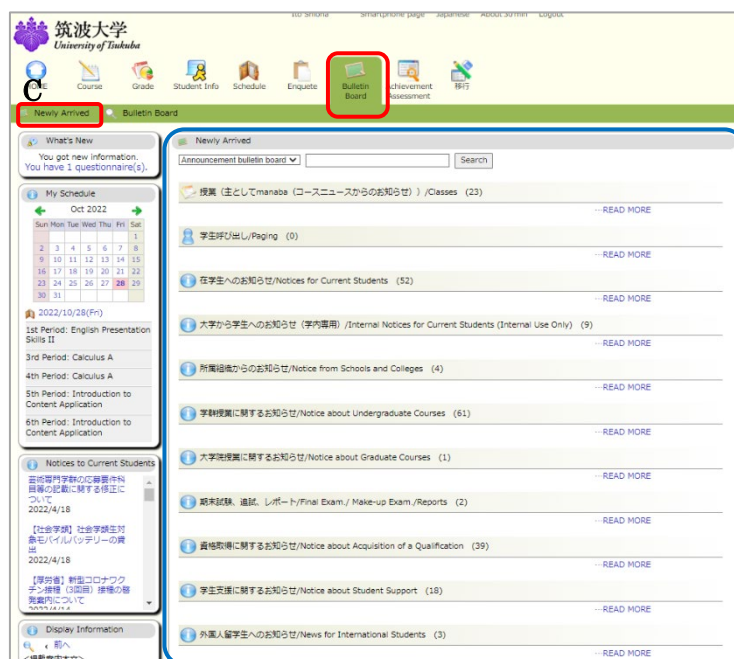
筑波大学
University of Tsukuba

Ito Shiona　Smartphone page　Japanese　About 30 min　Logout

HOME　Course　Grade　Student Info　Schedule　Enquete　Bulletin Board　Achievement Assessment　移行

C

Newly Arrived　Bulletin Board

What's New
You got new information.
You have 1 questionnaire(s).

My Schedule
Oct 2022

| Sun | Mon | Tue | Wed | Thu | Fri | Sat |
|---|---|---|---|---|---|---|
| | | | | | | 1 |
| 2 | 3 | 4 | 5 | 6 | 7 | 8 |
| 9 | 10 | 11 | 12 | 13 | 14 | 15 |
| 16 | 17 | 18 | 19 | 20 | 21 | 22 |
| 23 | 24 | 25 | 26 | 27 | 28 | 29 |
| 30 | 31 | | | | | |

2022/10/28(Fri)
1st Period: English Presentation Skills II
3rd Period: Calculus A
4th Period: Calculus A
5th Period: Introduction to Content Application
6th Period: Introduction to Content Application

Notices to Current Students
芸術専門学群の応募要件科目等の記載に関する修正について
2022/4/18
【社会学類】社会学類生対象モバイルバッテリーの貸出
2022/4/18
【厚労省】新型コロナワクチン接種（3回目）接種の勧奨案内について
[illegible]

Display Information
前へ
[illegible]

Newly Arrived
Announcement bulletin board　Search

授業（主としてmanaba（コースニュースからのお知らせ））/Classes (23)
···READ MORE
学生呼び出し/Paging (0)
···READ MORE
在学生へのお知らせ/Notices for Current Students (52)
···READ MORE
大学から学生へのお知らせ（学内専用）/Internal Notices for Current Students (Internal Use Only) (9)
···READ MORE
所属組織からのお知らせ/Notice from Schools and Colleges (4)
···READ MORE
学群授業に関するお知らせ/Notice about Undergraduate Courses (61)
···READ MORE
大学院授業に関するお知らせ/Notice about Graduate Courses (1)
···READ MORE
期末試験、追試、レポート/Final Exam./ Make-up Exam./Reports (2)
···READ MORE
資格取得に関するお知らせ/Notice about Acquisition of a Qualification (39)
···READ MORE
学生支援に関するお知らせ/Notice about Student Support (18)
···READ MORE
外国人留学生へのお知らせ/News for International Students (3)
···READ MORE